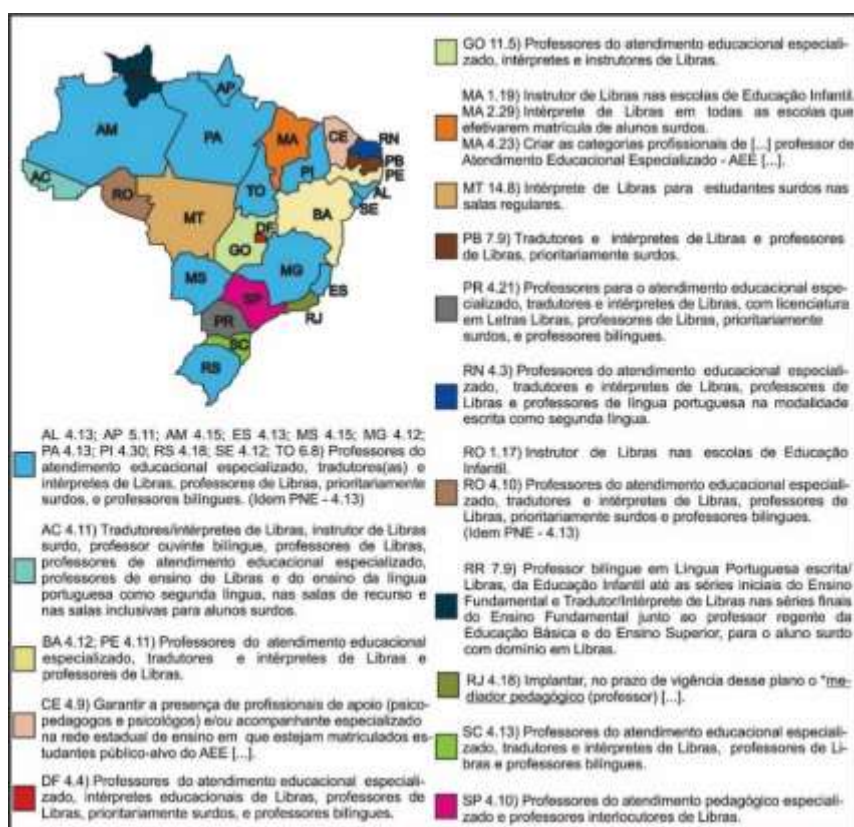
AP

AM

PA

MA

CE

RN

PB

PE

AC

PI

AL

RO

TO

SE

MT

BA

DF

GO

MS

MG

ES

SP

RJ

PR

SC

RS

AL 4.13; AP 5.11; AM 4.15; ES 4.13; MS 4.15; MG 4.12; PA 4.13; PI 4.30; RS 4.18; SE 4.12; TO 6.8) Professores do atendimento educacional especializado, tradutores(as) e intérpretes de Libras, professores de Libras, prioritariamente surdos, e professores bilíngues. (Idem PNE - 4.13)

AC 4.11) Tradutores/intérpretes de Libras, instrutor de Libras surdo, professor ouvinte bilíngue, professores de Libras, professores de atendimento educacional especializado, professores de ensino de Libras e do ensino da língua portuguesa como segunda língua, nas salas de recurso e nas salas inclusivas para alunos surdos.

BA 4.12; PE 4.11) Professores do atendimento educacional especializado, tradutores e intérpretes de Libras e professores de Libras.

CE 4.9) Garantir a presença de profissionais de apoio (psicopedagogos e psicólogos) e/ou acompanhante especializado na rede estadual de ensino em que estejam matriculados estudantes público-alvo do AEE [...].

DF 4.4) Professores do atendimento educacional especializado, intérpretes educacionais de Libras, professores de Libras, prioritariamente surdos, e professores bilíngues.

GO 11.5) Professores do atendimento educacional especializado, intérpretes e instrutores de Libras.

MA 1.19) Instrutor de Libras nas escolas de Educação Infantil.
MA 2.29) Intérprete de Libras em todas as escolas que efetivarem matrícula de alunos surdos.
MA 4.23) Criar as categorias profissionais de [...] professor de Atendimento Educacional Especializado - AEE [...].

MT 14.8) Intérprete de Libras para estudantes surdos nas salas regulares.

PB 7.9) Tradutores e intérpretes de Libras e professores de Libras, prioritariamente surdos.

PR 4.21) Professores para o atendimento educacional especializado, tradutores e intérpretes de Libras, com licenciatura em Letras Libras, professores de Libras, prioritariamente surdos, e professores bilíngues.

RN 4.3) Professores do atendimento educacional especializado, tradutores e intérpretes de Libras, professores de Libras e professores de língua portuguesa na modalidade escrita como segunda língua.

RO 1.17) Instrutor de Libras nas escolas de Educação Infantil.
RO 4.10) Professores do atendimento educacional especializado, tradutores e intérpretes de Libras, professores de Libras, prioritariamente surdos e professores bilíngues. (Idem PNE - 4.13)

RR 7.9) Professor bilíngue em Língua Portuguesa escrita/Libras, da Educação Infantil até as séries iniciais do Ensino Fundamental e Tradutor/Intérprete de Libras nas séries finais do Ensino Fundamental junto ao professor regente da Educação Básica e do Ensino Superior, para o aluno surdo com domínio em Libras.

RJ 4.18) Implantar, no prazo de vigência desse plano o "mediador pedagógico (professor) [...].

SC 4.13) Professores do atendimento educacional especializado, tradutores e intérpretes de Libras, professores de Libras e professores bilíngues.

SP 4.10) Professores do atendimento pedagógico especializado e professores interlocutores de Libras.